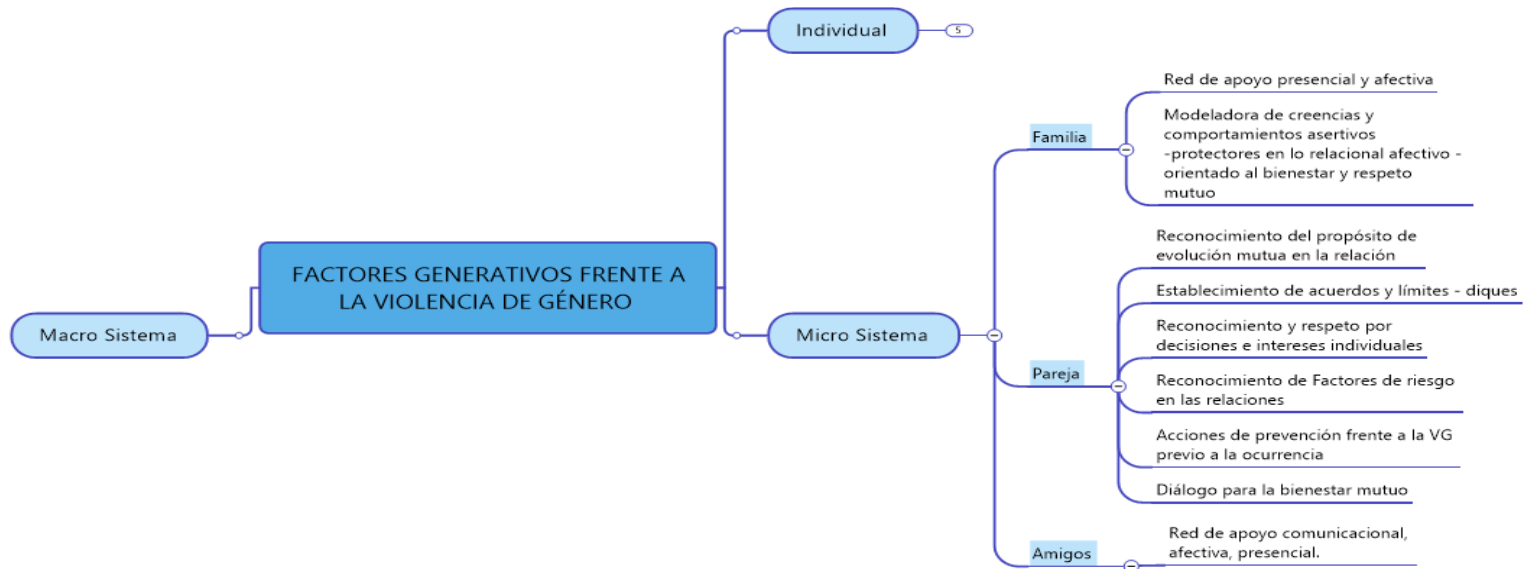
FACTORES GENERATIVOS FRENTE A LA VIOLENCIA DE GÉNERO

Macro Sistema

Individual

5

Micro Sistema

Familia

Red de apoyo presencial y afectiva

Modeladora de creencias y comportamientos asertivos -protectores en lo relacional afectivo - orientado al bienestar y respeto mutuo

Pareja

Reconocimiento del propósito de evolución mutua en la relación

Establecimiento de acuerdos y límites - diques

Reconocimiento y respeto por decisiones e intereses individuales

Reconocimiento de Factores de riesgo en las relaciones

Acciones de prevención frente a la VG previo a la ocurrencia

Diálogo para la bienestar mutuo

Amigos

Red de apoyo comunicacional, afectiva, presencial.